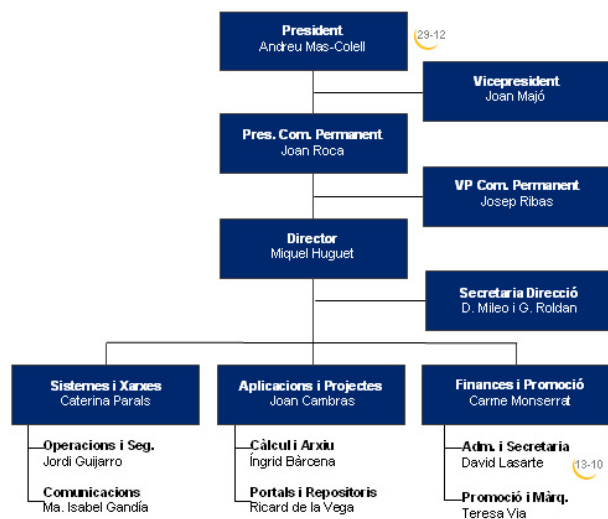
President
Andreu Mas-Colell

29-12

Vicepresident
Joan Majó

Pres. Com. Permanent
Joan Roca

VP Com. Permanent
Josep Ribas

Director
Miquel Huguet

Secretaria Direcció
D. Mileo i G. Roldan

Sistemes i Xarxes
Caterina Parals

Operacions i Seg.
Jordi Guijarro

Comunicacions
Ma. Isabel Gandía

Aplicacions i Projectes
Joan Cambras

Càlcul i Arxiu
Íngrid Bàrcena

Portals i Repositoris
Ricard de la Vega

Finances i Promoció
Carme Monserrat

Adm. i Secretaria
David Lasarte

13-10

Promoció i Màrq.
Teresa Via